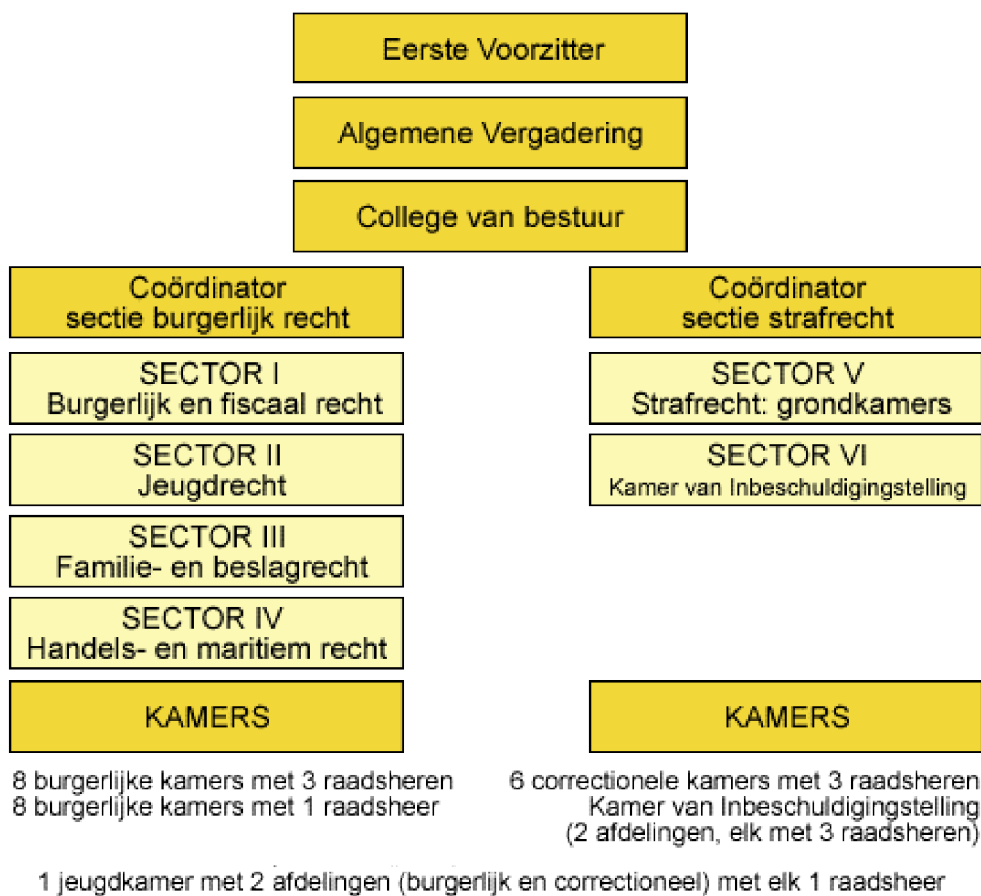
Eerste Voorzitter

Algemene Vergadering

College van bestuur

Coördinator sectie burgerlijk recht

SECTOR I
Burgerlijk en fiscaal recht

SECTOR II
Jeugdrecht

SECTOR III
Familie- en beslagrecht

SECTOR IV
Handels- en maritiem recht

KAMERS

8 burgerlijke kamers met 3 raadsheren
8 burgerlijke kamers met 1 raadsheer

Coördinator sectie strafrecht

SECTOR V
Strafrecht: grondkamers

SECTOR VI
Kamer van Inbeschuldigingstelling

KAMERS

6 correctionele kamers met 3 raadsheren
Kamer van Inbeschuldigingstelling
(2 afdelingen, elk met 3 raadsheren)

1 jeugdkamer met 2 afdelingen (burgerlijk en correctioneel) met elk 1 raadsheer